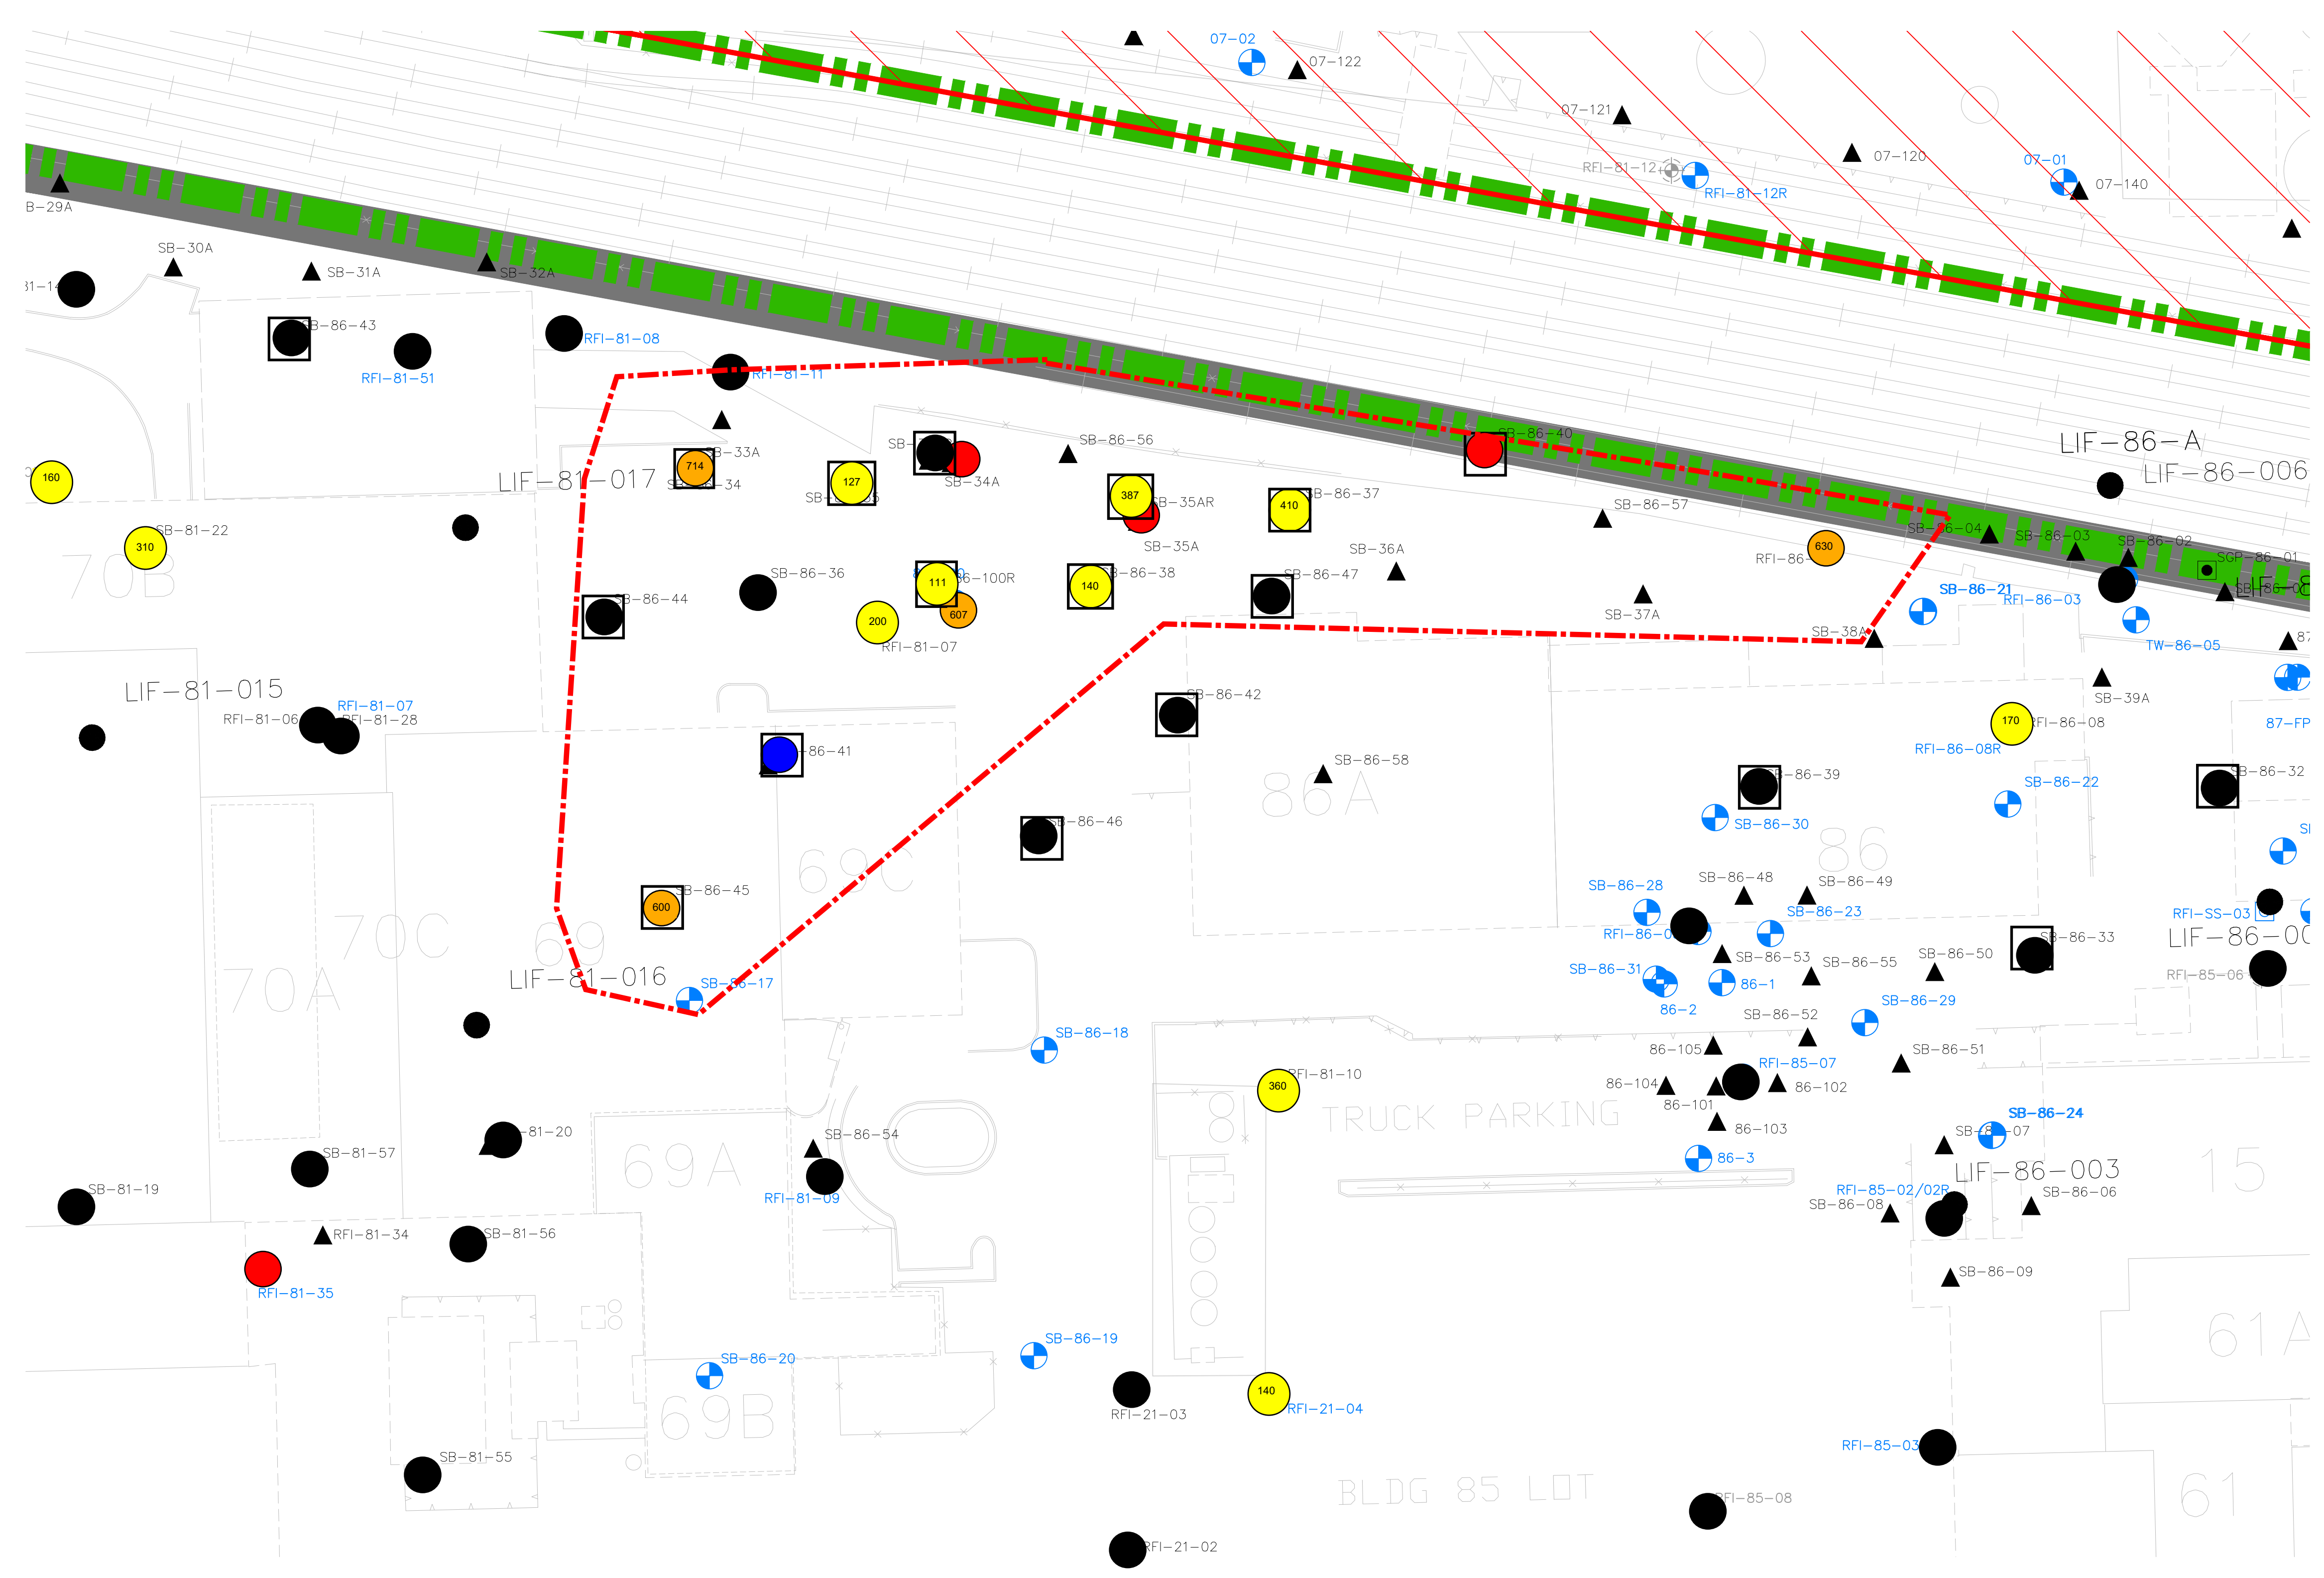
07–02
07–122
07–121
RFI–81–12
RFI–81–12R
07–120
07–01
07–140
B–29A
SB–30A
SB–31A
SB–32A
81–1
SB–86–43
RFI–81–51
RFI–81–08
RFI–81–11
SB–33A
714
SB–34
LIF–81–017
127
SB–
SB–
SB–34A
SB–86–56
SB–86–40
LIF–86–A
LIF–86–006
387
SB–35AR
410
SB–86–37
SB–86–57
160
310
SB–81–22
70B
SB–35A
SB–36A
630
RFI–86
SB–86–04
SB–86–03
SB–86–02
SCP–86–01
SB–86–0
SB–86–44
SB–86–36
111
86–100R
607
200
RFI–81–07
140
SB–86–38
SB–86–47
SB–37A
SB–86–21
RFI–86–03
TW–86–05
SB–38A
LIF–81–015
RFI–81–07
RFI–81–06
RFI–81–28
SB–86–42
SB–39A
170
RFI–86–08
RFI–86–08R
87–FP
SB–86–41
SB–86–58
86A
SB–86–39
SB–86–22
SB–86–32
SB–86–30
86
SB–86–46
69C
SB–86–48
SB–86–49
SB–86–28
SB–86–23
RFI–86–0
SB–86–45
600
70C
69
70A
LIF–81–016
SB–86–17
SB–86–53
SB–86–55
SB–86–50
SB–86–33
RFI–SS–03
LIF–86–00
SB–86–31
86–1
RFI–85–06
86–2
SB–86–29
SB–86–52
SB–86–18
360
RFI–81–10
86–105
RFI–85–07
SB–86–51
86–104
86–102
86–101
TRUCK PARKING
81
86–103
SB–86–24
SB–86–07
81–20
SB–86–54
69A
86–3
SB–81–57
LIF–86–003
15
RFI–81–09
RFI–85–02/02R
SB–86–08
SB–86–06
SB–81–19
RFI–81–34
SB–81–56
RFI–81–35
SB–86–09
SB–86–19
SB–86–20
61A
69B
RFI–21–03
140
RFI–21–04
SB–81–55
RFI–85–03
BLDG 85 LOT
RFI–85–08
61
RFI–21–02